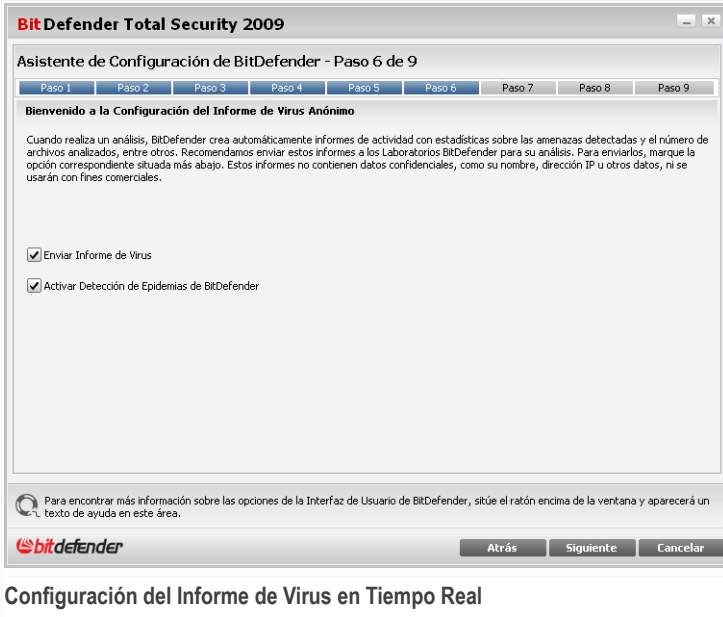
BitDefender Total Security 2009

Asistente de Configuración de BitDefender - Paso 6 de 9

Paso 1 Paso 2 Paso 3 Paso 4 Paso 5 Paso 6 Paso 7 Paso 8 Paso 9

Bienvenido a la Configuración del Informe de Virus Anónimo

Cuando realiza un análisis, BitDefender crea automáticamente informes de actividad con estadísticas sobre las amenazas detectadas y el número de archivos analizados, entre otros. Recomendamos enviar estos informes a los Laboratorios BitDefender para su análisis. Para enviarlos, marque la opción correspondiente situada más abajo. Estos informes no contienen datos confidenciales, como su nombre, dirección IP u otros datos, ni se usarán con fines comerciales.

Enviar Informe de Virus

Activar Detección de Epidemias de BitDefender

Para encontrar más información sobre las opciones de la Interfaz de Usuario de BitDefender, sitúe el ratón encima de la ventana y aparecerá un texto de ayuda en este área.

bitdefender

Atrás Siguiente Cancelar

Configuración del Informe de Virus en Tiempo Real